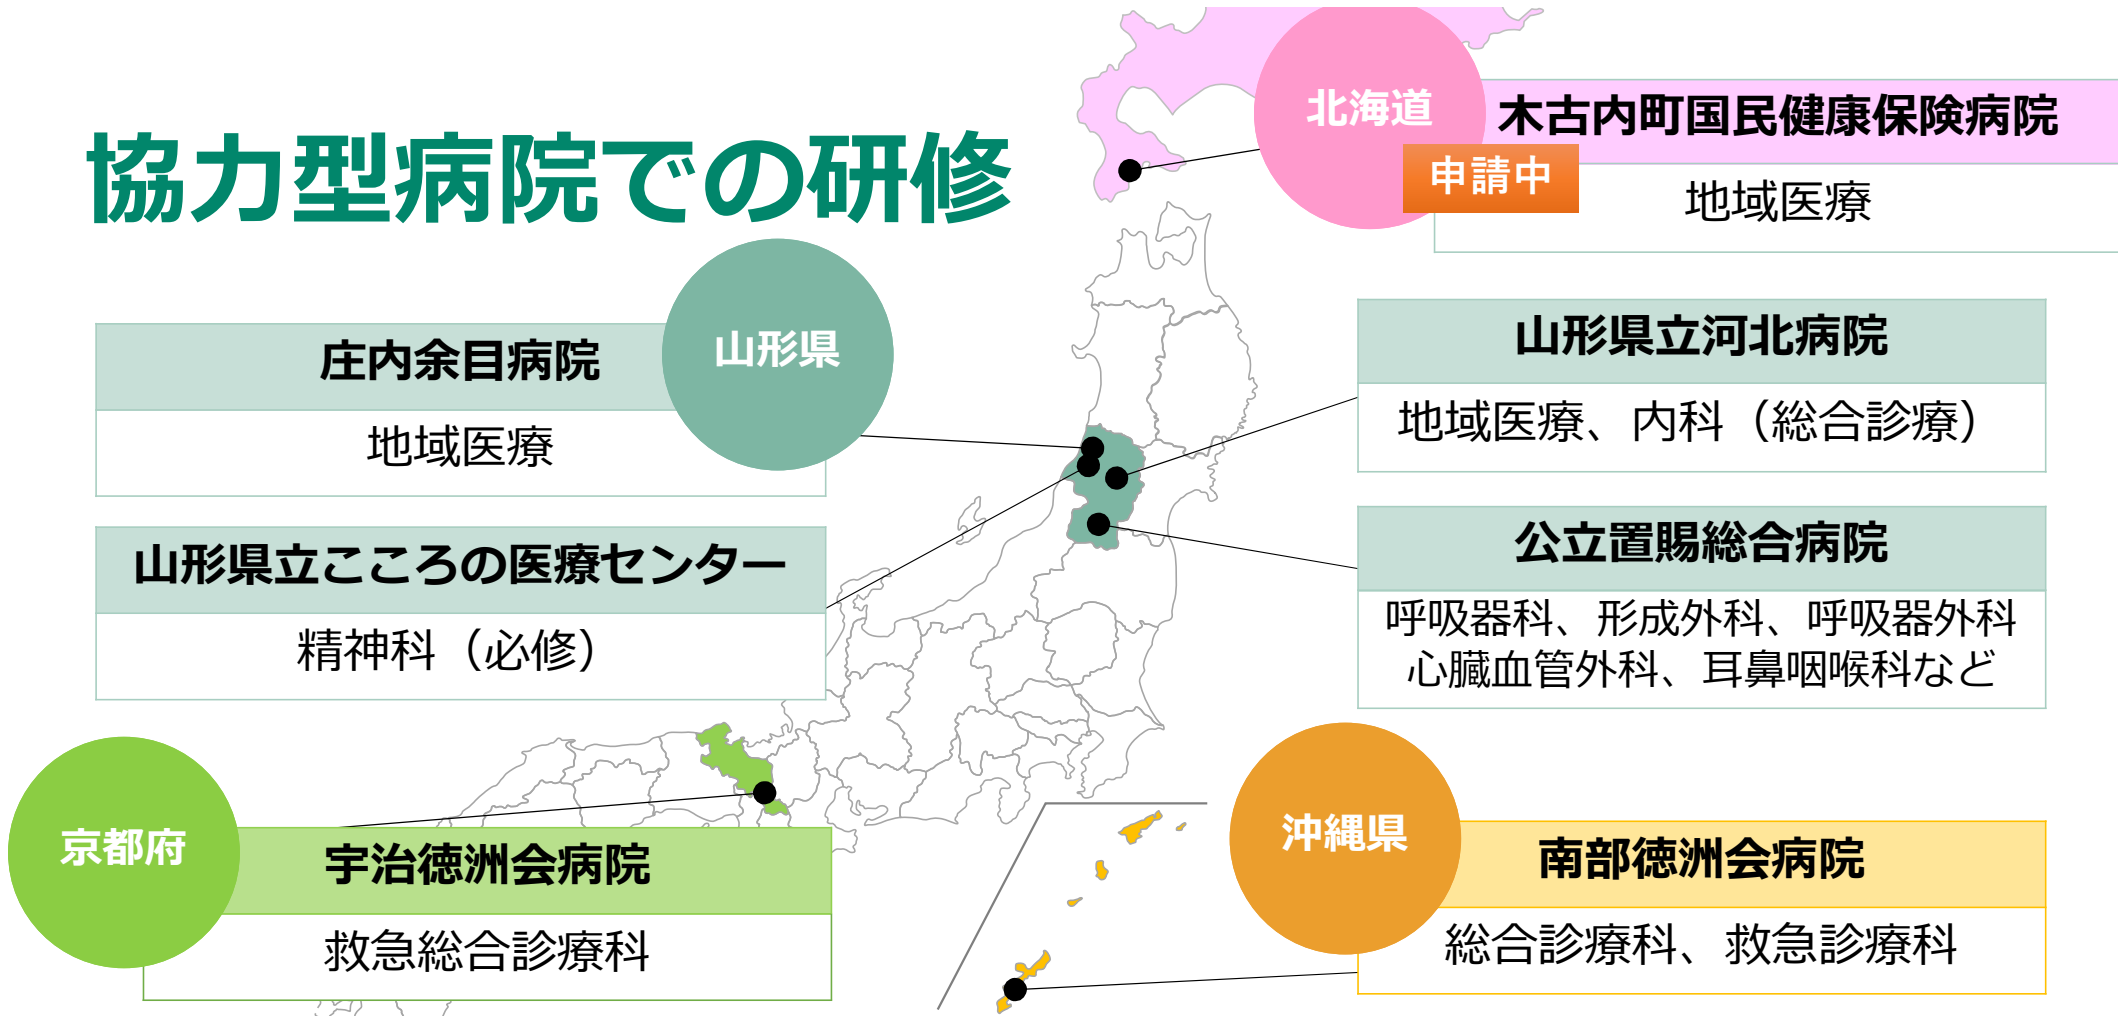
協力型病院での研修

北海道
申請中
木古内町国民健康保険病院
地域医療

山形県
庄内余目病院
地域医療

山形県立河北病院
地域医療、内科（総合診療）

山形県立こころの医療センター
精神科（必修）

公立置賜総合病院
呼吸器科、形成外科、呼吸器外科
心臓血管外科、耳鼻咽喉科など

京都府
宇治徳洲会病院
救急総合診療科

沖縄県
南部徳洲会病院
総合診療科、救急診療科